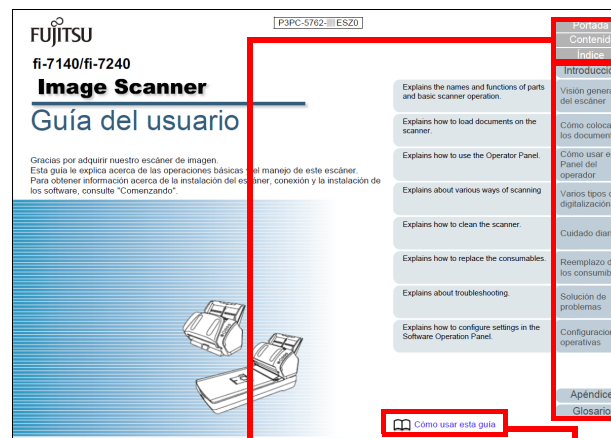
FUJITSU

P3PC-5762-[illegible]ESZ0

fi-7140/fi-7240

Image Scanner

Guía del usuario

Gracias por adquirir nuestro escáner de imagen.
Esta guía le explica acerca de las operaciones básicas y el manejo de este escáner.
Para obtener información acerca de la instalación del escáner, conexión y la instalación de los software, consulte "Comenzando".

Explains the names and functions of parts and basic scanner operation.

Explains how to load documents on the scanner.

Explains how to use the Operator Panel.

Explains about various ways of scanning

Explains how to clean the scanner.

Explains how to replace the consumables.

Explains about troubleshooting.

Explains how to configure settings in the Software Operation Panel.

Portada
Contenid
Índice
Introducció
Visión genera del escáner
Cómo coloca los document
Cómo usar e Panel del operador
Varios tipos d digitalizació
Cuidado diar
Reemplazo d los consumib
Solución de problemas
Configuracio operativas
Apéndic
Glosario

Cómo usar esta guía